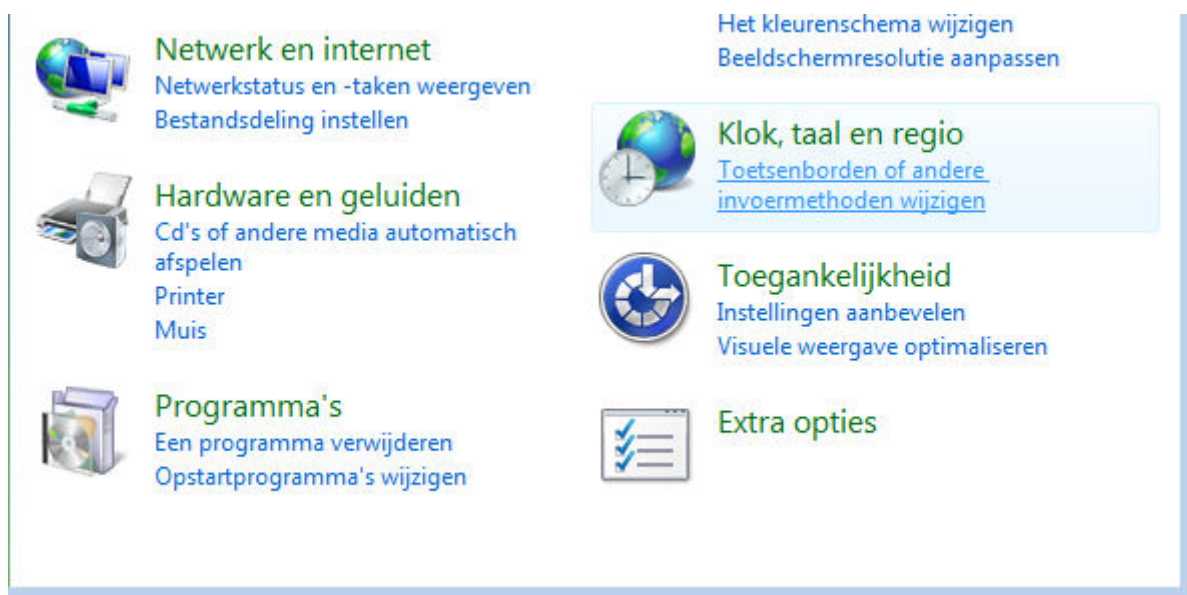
Netwerk en internet
Netwerkstatus en -taken weergeven
Bestandsdeling instellen

Hardware en geluiden
Cd's of andere media automatisch afspelen
Printer
Muis

Programma's
Een programma verwijderen
Opstartprogramma's wijzigen

Het kleurenschema wijzigen
Beeldschermresolutie aanpassen

Klok, taal en regio
Toetsenborden of andere invoermethoden wijzigen

Toegankelijkheid
Instellingen aanbevelen
Visuele weergave optimaliseren

Extra opties